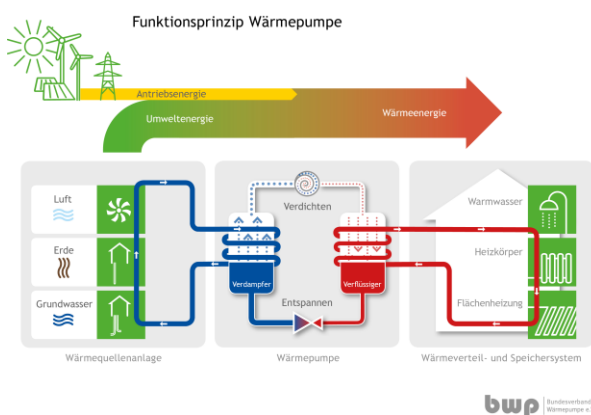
Funktionsprinzip Wärmepumpe

Antriebsenergie

Umweltenergie

Wärmeenergie

Luft

Erde

Grundwasser

Verdichten

Verdampfer

Verflüssiger

Entspannen

Warmwasser

Heizkörper

Flächenheizung

Wärmequellenanlage

Wärmepumpe

Wärmeverteil- und Speichersystem

bwp Bundesverband Wärmepumpe e.V.